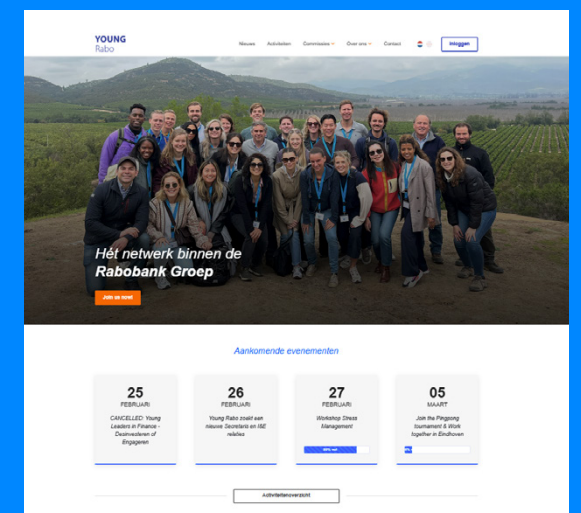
YOUNG
Rabo

Nieuws Activiteiten Commissies Over ons Contact

Inloggen

Hét netwerk binnen de
Rabobank Groep

Join us now!

Aankomende evenementen

25
FEBRUARI
CANCELLED: Young Leaders in Finance - Dealmeesters of Engageren

26
FEBRUARI
Young Rabo zoekt een nieuwe Secretaris en I&E relaties

27
FEBRUARI
Workshop Stress Management

05
MAART
Join the Pingpong tournament & Work together in Eindhoven

Activiteitenoverzicht